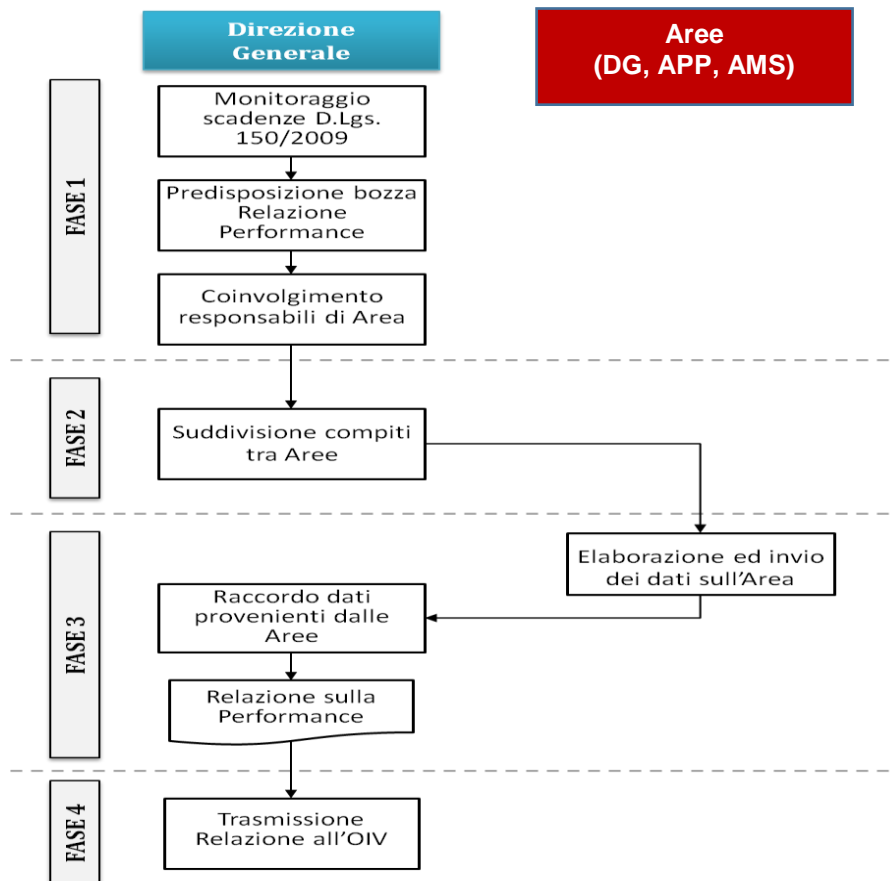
Direzione Generale

Aree (DG, APP, AMS)

FASE 1

Monitoraggio scadenze D.Lgs. 150/2009

Predisposizione bozza Relazione Performance

Coinvolgimento responsabili di Area

FASE 2

Suddivisione compiti tra Aree

FASE 3

Elaborazione ed invio dei dati sull’Area

Raccordo dati provenienti dalle Aree

Relazione sulla Performance

FASE 4

Trasmissione Relazione all’OIV